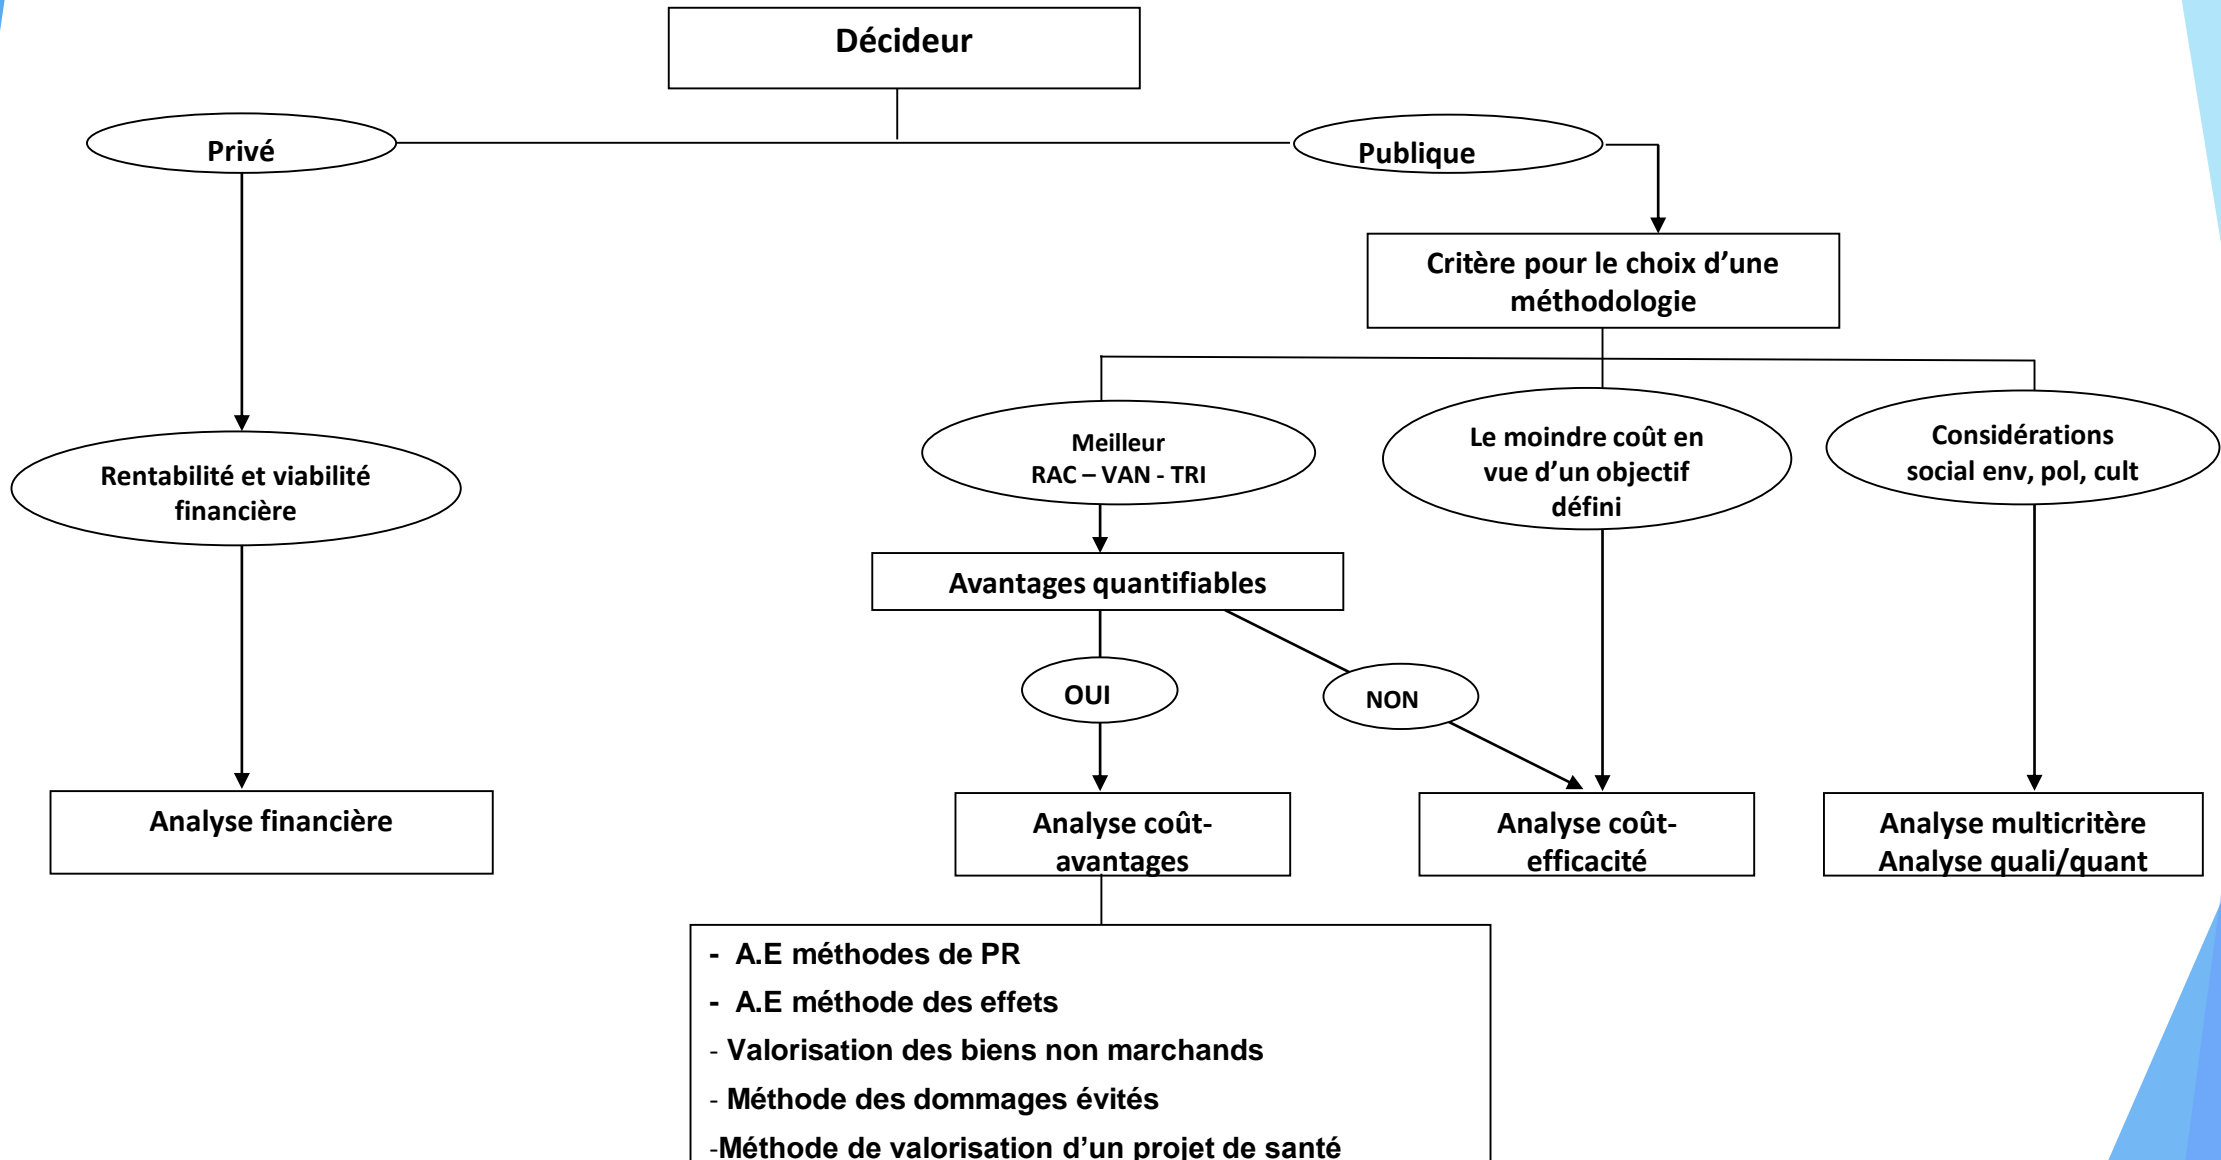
Décideur

Privé

Publique

Critère pour le choix d'une méthodologie

Rentabilité et viabilité financière

Meilleur RAC – VAN - TRI

Le moindre coût en vue d'un objectif défini

Considérations social env, pol, cult

Avantages quantifiables

OUI

NON

Analyse financière

Analyse coût-avantages

Analyse coût-efficacité

Analyse multicritère
Analyse quali/quant

- A.E méthodes de PR
- A.E méthode des effets
- Valorisation des biens non marchands
- Méthode des dommages évités
-Méthode de valorisation d'un projet de santé